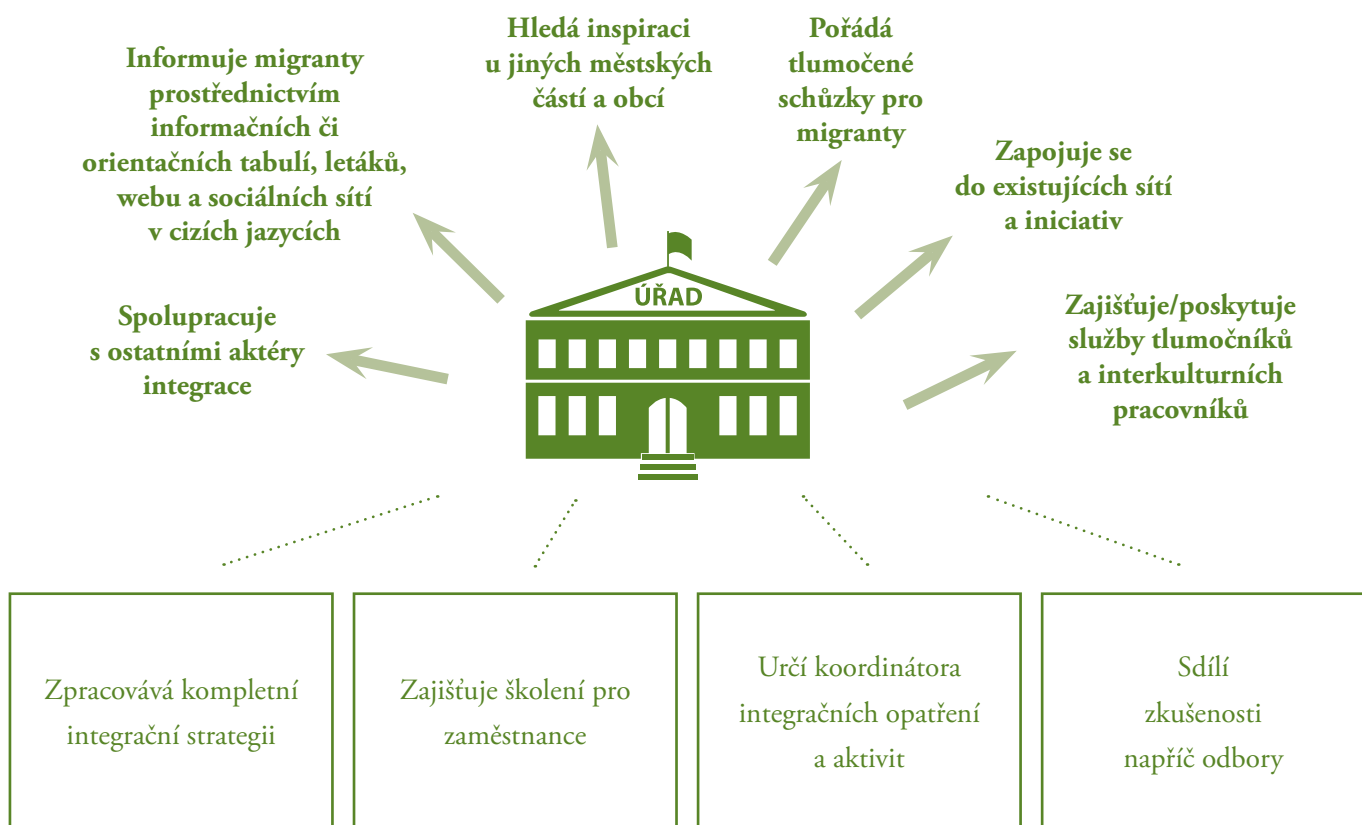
Informuje migranty prostřednictvím informačních či orientačních tabulí, letáků, webu a sociálních sítí v cizích jazycích

Hledá inspiraci u jiných městských částí a obcí

Pořádá tlumočené schůzky pro migranty

Zapojuje se do existujících sítí a iniciativ

Spolupracuje s ostatními aktéry integrace

ÚŘAD

Zajišťuje/poskytuje služby tlumočníků a interkulturních pracovníků

Zpracovává kompletní integrační strategii

Zajišťuje školení pro zaměstnance

Určí koordinátora integračních opatření a aktivit

Sdílí zkušenosti napříč odbory